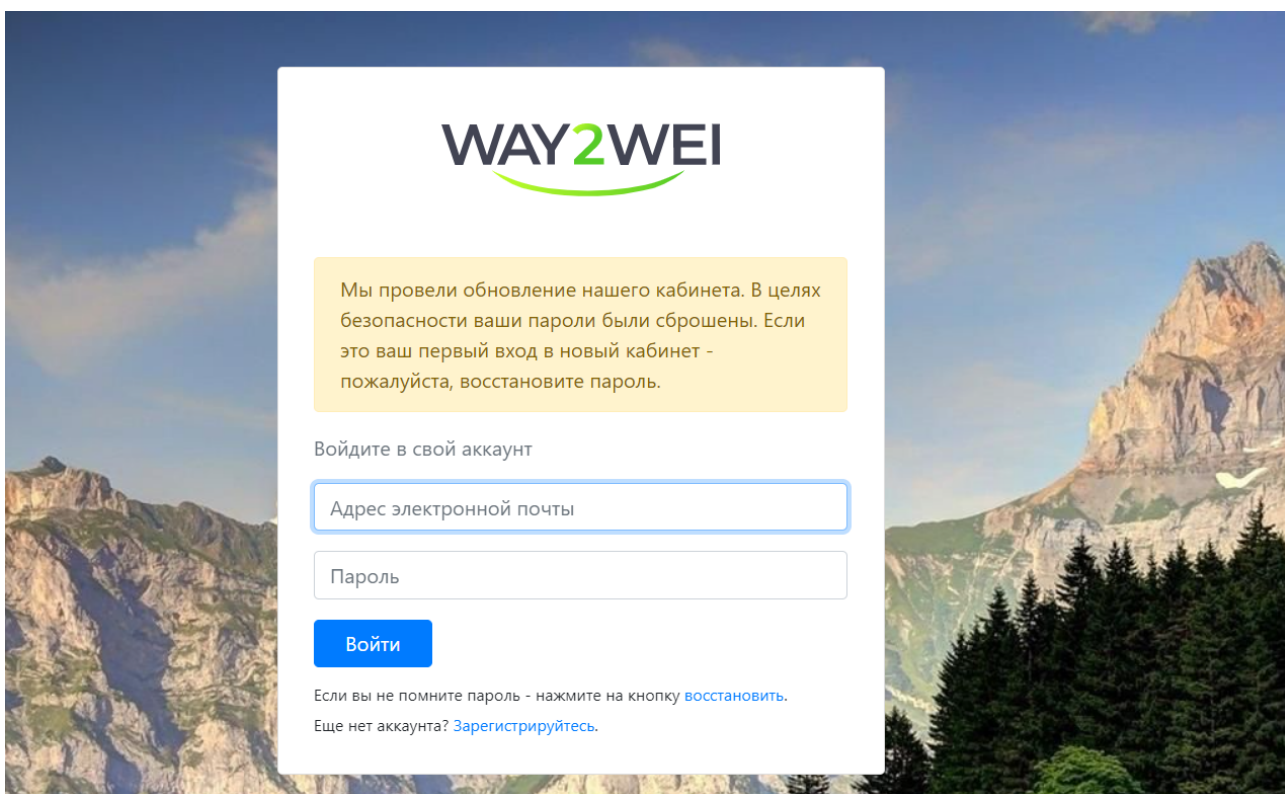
WAY2WEI

Мы провели обновление нашего кабинета. В целях безопасности ваши пароли были сброшены. Если это ваш первый вход в новый кабинет - пожалуйста, восстановите пароль.

Войдите в свой аккаунт

Адрес электронной почты

Пароль

Войти

Если вы не помните пароль - нажмите на кнопку восстановить.

Еще нет аккаунта? Зарегистрируйтесь.